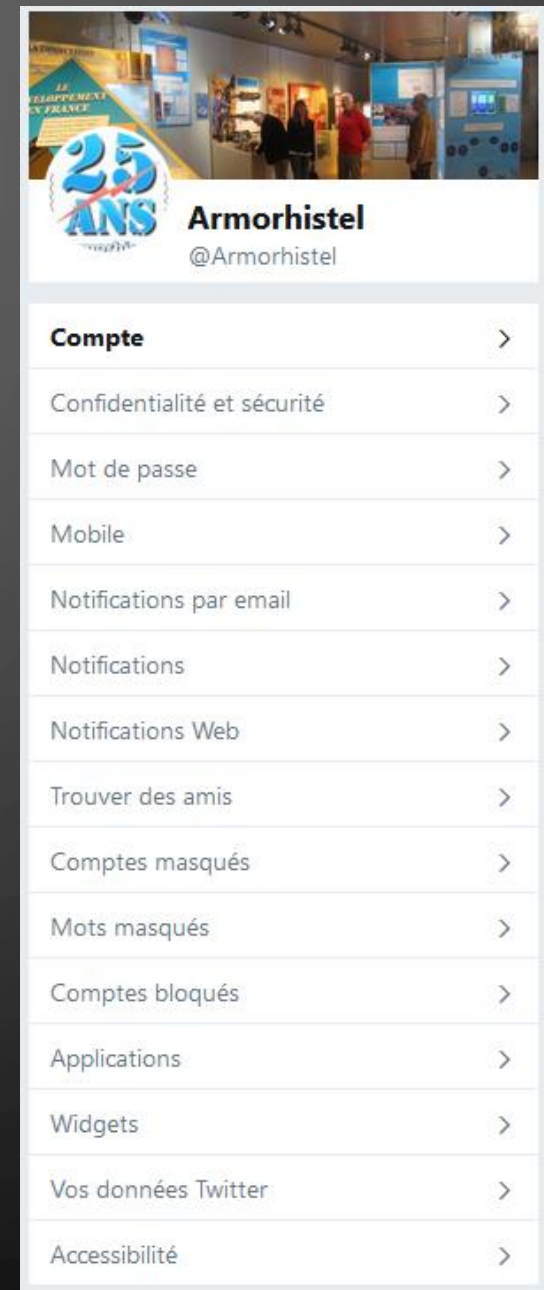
LE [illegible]VELOPPEMENT EN FRANCE

25 ANS

Armorhistel
@Armorhistel

Compte >
Confidentialité et sécurité >
Mot de passe >
Mobile >
Notifications par email >
Notifications >
Notifications Web >
Trouver des amis >
Comptes masqués >
Mots masqués >
Comptes bloqués >
Applications >
Widgets >
Vos données Twitter >
Accessibilité >